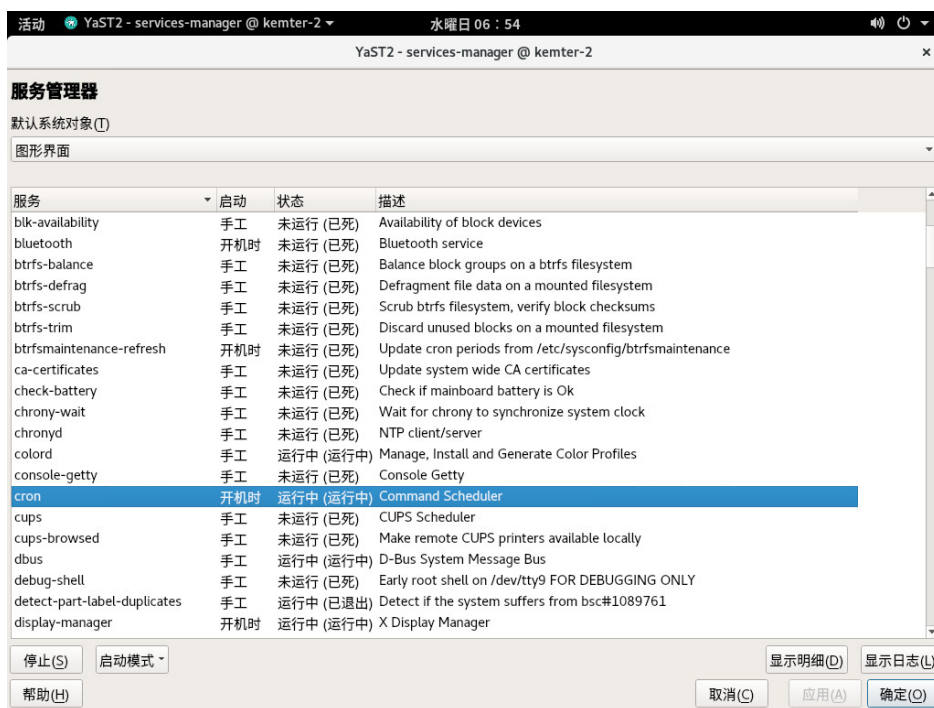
活动 YaST2 - services-manager @ kemter-2 ▾ 水曜日 06：54

YaST2 - services-manager @ kemter-2 ×

服务管理器

默认系统对象(T)

图形界面

| 服务 | 启动 | 状态 | 描述 |
|---|---|---|---|
| blk-availability | 手工 | 未运行 (已死) | Availability of block devices |
| bluetooth | 开机时 | 未运行 (已死) | Bluetooth service |
| btrfs-balance | 手工 | 未运行 (已死) | Balance block groups on a btrfs filesystem |
| btrfs-defrag | 手工 | 未运行 (已死) | Defragment file data on a mounted filesystem |
| btrfs-scrub | 手工 | 未运行 (已死) | Scrub btrfs filesystem, verify block checksums |
| btrfs-trim | 手工 | 未运行 (已死) | Discard unused blocks on a mounted filesystem |
| btrfsmaintenance-refresh | 开机时 | 未运行 (已死) | Update cron periods from /etc/sysconfig/btrfsmaintenance |
| ca-certificates | 手工 | 未运行 (已死) | Update system wide CA certificates |
| check-battery | 手工 | 未运行 (已死) | Check if mainboard battery is Ok |
| chrony-wait | 手工 | 未运行 (已死) | Wait for chrony to synchronize system clock |
| chronyd | 手工 | 未运行 (已死) | NTP client/server |
| colord | 手工 | 运行中 (运行中) | Manage, Install and Generate Color Profiles |
| console-getty | 手工 | 未运行 (已死) | Console Getty |
| cron | 开机时 | 运行中 (运行中) | Command Scheduler |
| cups | 手工 | 未运行 (已死) | CUPS Scheduler |
| cups-browsed | 手工 | 未运行 (已死) | Make remote CUPS printers available locally |
| dbus | 手工 | 运行中 (运行中) | D-Bus System Message Bus |
| debug-shell | 手工 | 未运行 (已死) | Early root shell on /dev/tty9 FOR DEBUGGING ONLY |
| detect-part-label-duplicates | 手工 | 运行中 (已退出) | Detect if the system suffers from bsc#1089761 |
| display-manager | 开机时 | 运行中 (运行中) | X Display Manager |

停止(S) 启动模式 ▾ 显示明细(D) 显示日志(L)

帮助(H) 取消(C) 应用(A) 确定(O)